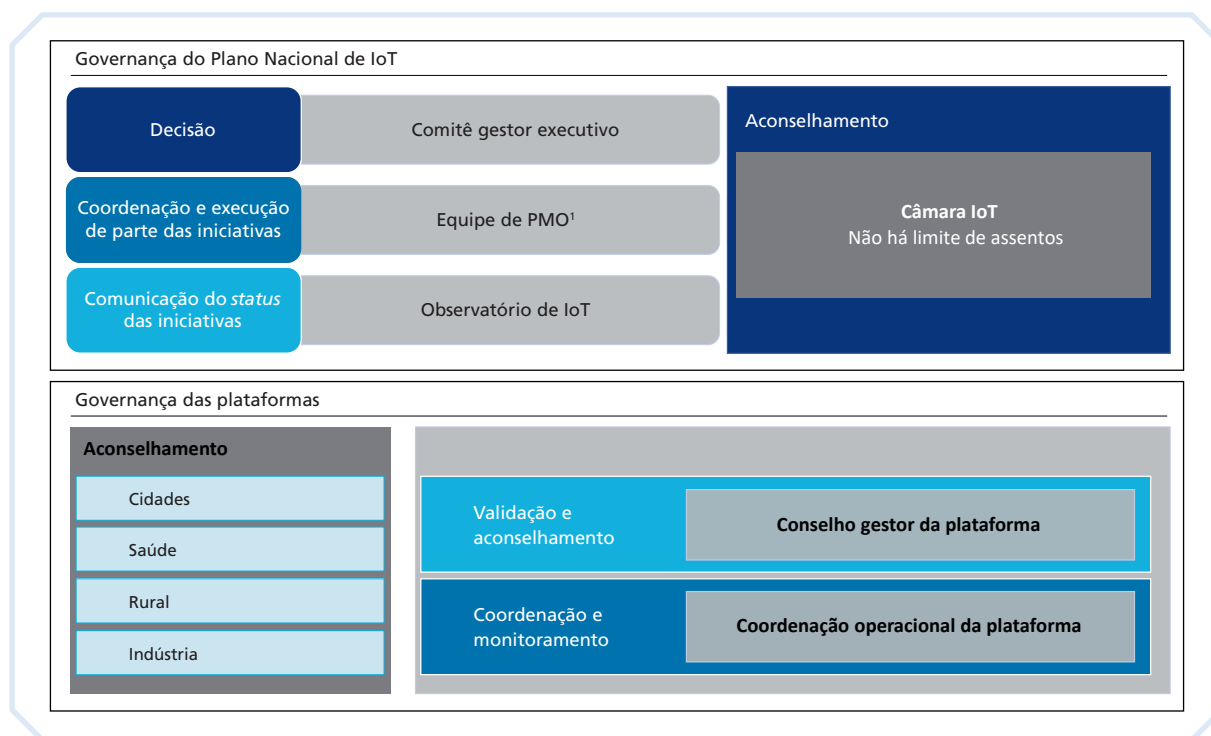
Governança do Plano Nacional de IoT

Decisão

Comitê gestor executivo

Coordenação e execução de parte das iniciativas

Equipe de PMO$^1$

Comunicação do *status* das iniciativas

Observatório de IoT

Aconselhamento

**Câmara IoT**
Não há limite de assentos

Governança das plataformas

**Aconselhamento**

Cidades

Saúde

Rural

Indústria

Validação e aconselhamento

**Conselho gestor da plataforma**

Coordenação e monitoramento

**Coordenação operacional da plataforma**